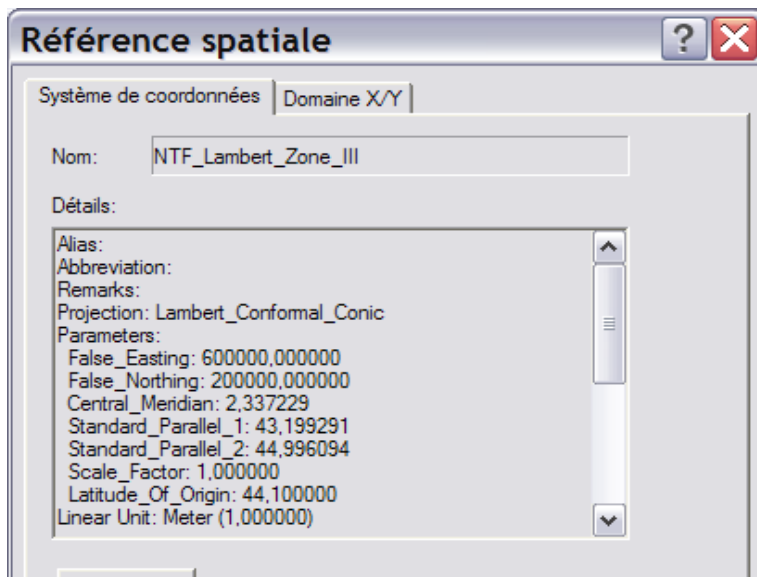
Référence spatiale

Système de coordonnées | Domaine X/Y

Nom: NTF_Lambert_Zone_III

Détails:

Alias:
Abbreviation:
Remarks:
Projection: Lambert_Conformal_Conic
Parameters:
False_Easting: 600000,000000
False_Northing: 200000,000000
Central_Meridian: 2,337229
Standard_Parallel_1: 43,199291
Standard_Parallel_2: 44,996094
Scale_Factor: 1,000000
Latitude_Of_Origin: 44,100000
Linear Unit: Meter (1,000000)